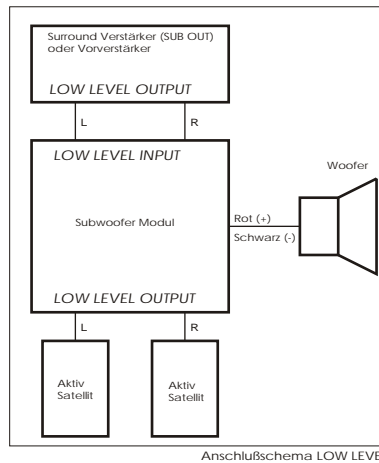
Surround Verstärker (SUB OUT) oder Vorverstärker

LOW LEVEL OUTPUT

L

R

LOW LEVEL INPUT

Woofer

Subwoofer Modul

Rot (+)

Schwarz (-)

LOW LEVEL OUTPUT

L

R

Aktiv Satellit

Aktiv Satellit

Anschlußschema LOW LEVE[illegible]